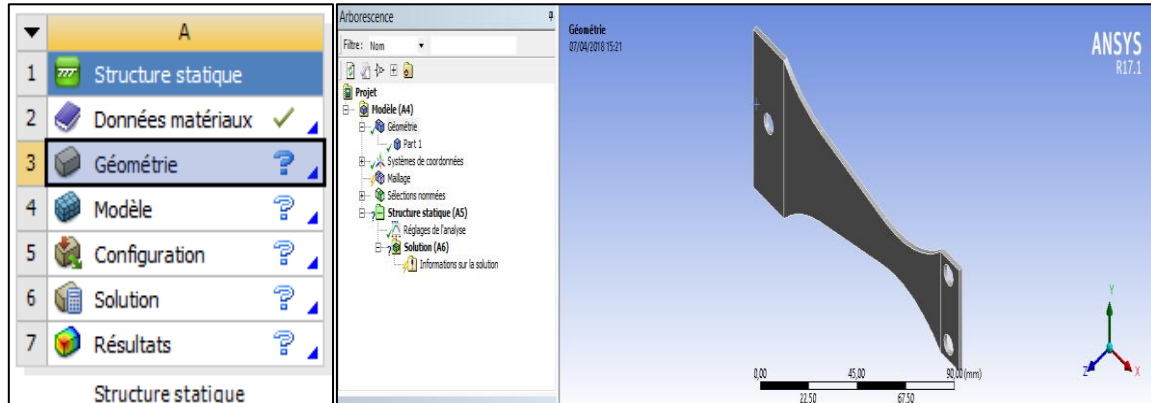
| | A |
|---|---|
| 1 | Structure statique |
| 2 | Données matériaux ✓ |
| 3 | Géométrie ? |
| 4 | Modèle ? |
| 5 | Configuration ? |
| 6 | Solution ? |
| 7 | Résultats ? |

Structure statique

Arborescence

Filtre: Nom

Projet
Modèle (A4)
Géométrie
Part 1
Systèmes de coordonnées
Maillage
Sélections nommées
Structure statique (A5)
Réglages de l'analyse
Solution (A6)
Informations sur la solution

Géométrie
07/04/2018 15:21

ANSYS
R17.1

0,00
45,00
90,00 (mm)
22,50
67,50

Y
Z
X